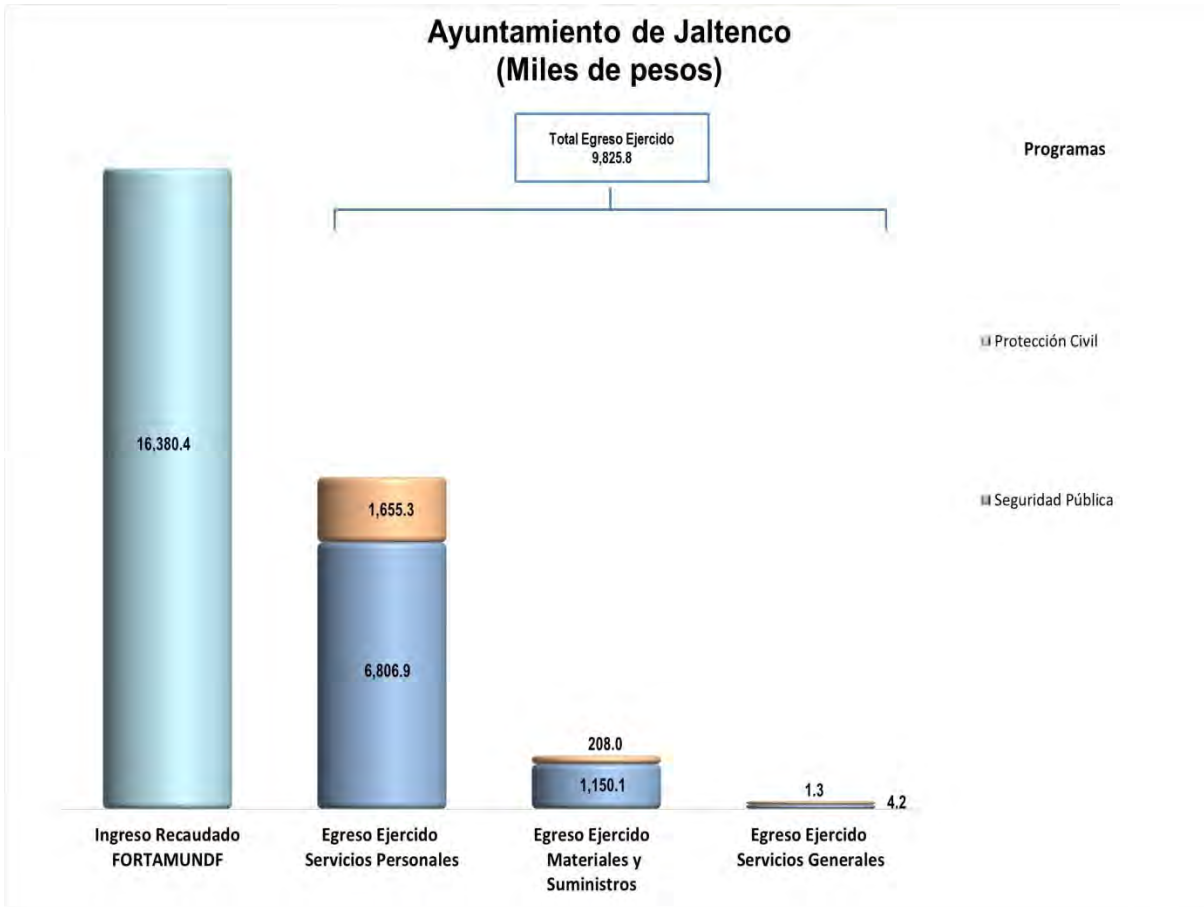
Ayuntamiento de Jaltenco
(Miles de pesos)

Total Egreso Ejercido
9,825.8

Programas

Protección Civil

Seguridad Pública

16,380.4

1,655.3

6,806.9

208.0

1,150.1

1.3

4.2

Ingreso Recaudado FORTAMUNDF

Egreso Ejercido Servicios Personales

Egreso Ejercido Materiales y Suministros

Egreso Ejercido Servicios Generales